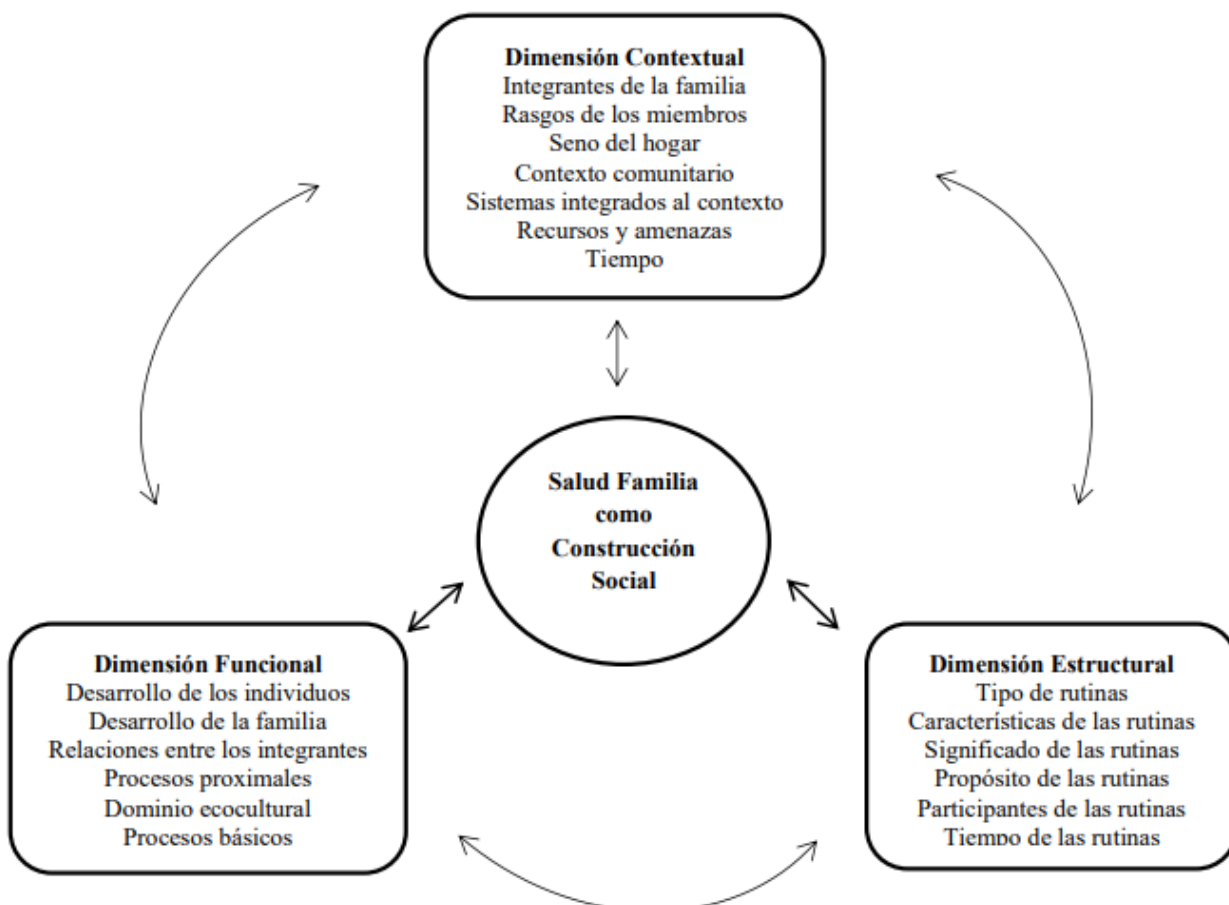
Dimensión Contextual
Integrantes de la familia
Rasgos de los miembros
Seno del hogar
Contexto comunitario
Sistemas integrados al contexto
Recursos y amenazas
Tiempo

Salud Familia como Construcción Social

Dimensión Funcional
Desarrollo de los individuos
Desarrollo de la familia
Relaciones entre los integrantes
Procesos proximales
Dominio ecocultural
Procesos básicos

Dimensión Estructural
Tipo de rutinas
Características de las rutinas
Significado de las rutinas
Propósito de las rutinas
Participantes de las rutinas
Tiempo de las rutinas